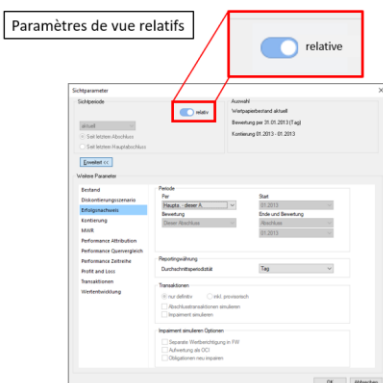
Paramètres de vue relatifs

relative

Sichtparameter

Sichtperiode

relativ

aktuell

Seit letztem Abschluss

Seit letztem Hauptabschluss

Auswahl

Wertpapierbestand aktuell

Bewertung per 31.01.2013 (Tag)

Kontierung 01.2013 - 01.2013

Erweitert <<

Weitere Parameter

Bestand

Diskontierungsszenario

Erfolgsnachweis

Kontierung

MWR

Performance Attribution

Performance Quervergleich

Performance Zeitreihe

Profit and Loss

Transaktionen

Wertentwicklung

Periode

Per

Haupta... dieser A.

Bewertung

Dieser Abschluss

Start

01.2013

Ende und Bewertung

Abschluss

01.2013

Reportingwährung

Durchschnittsperiodizität

Tag

Transaktionen

nur definitiv

inkl. provisorisch

Abschlusstransaktionen simulieren

Impairment simulieren

Impairment simulieren Optionen

Separate Wertberichtigung in P/V

Aufwertung als OCI

Obligationen neu impairen

OK

Abbrechen